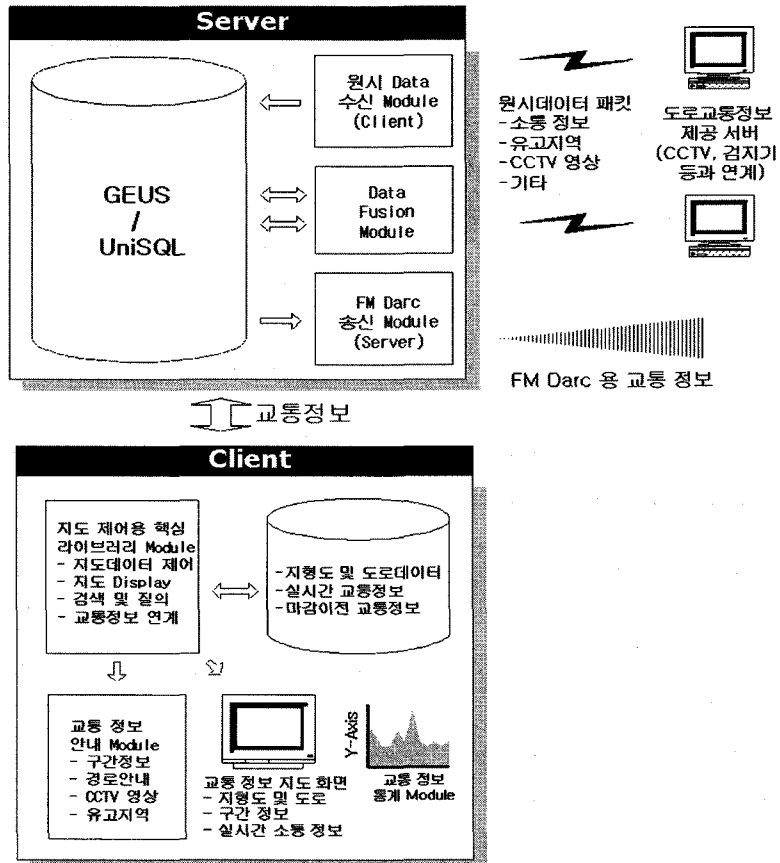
Server

GEUS / UniSQL

원시 Data 수신 Module (Client)

Data Fusion Module

FM Darc 송신 Module (Server)

원시데이터 패킷
-소통 정보
-유고지역
-CCTV 영상
-기타

도로교통정보 제공 서버 (CCTV, 검지기 등과 연계)

FM Darc 용 교통 정보

교통정보

Client

지도 제어용 핵심 라이브러리 Module
- 지도데이터 제어
- 지도 Display
- 검색 및 질의
- 교통정보 연계

-지형도 및 도로데이터
-실시간 교통정보
-마감이전 교통정보

교통 정보 안내 Module
- 구간정보
- 경로안내
- CCTV 영상
- 유고지역

교통 정보 지도 화면
- 지형도 및 도로
- 구간 정보
- 실시간 소통 정보

Y-Axis

교통 정보 통계 Module